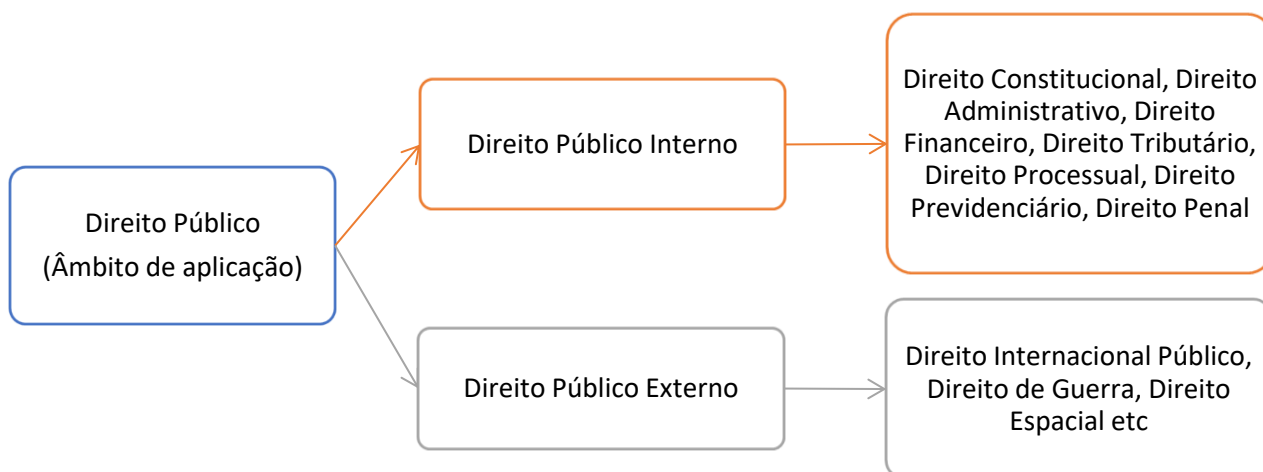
Direito Público
(Âmbito de aplicação)

Direito Público Interno

Direito Constitucional, Direito Administrativo, Direito Financeiro, Direito Tributário, Direito Processual, Direito Previdenciário, Direito Penal

Direito Público Externo

Direito Internacional Público, Direito de Guerra, Direito Espacial etc